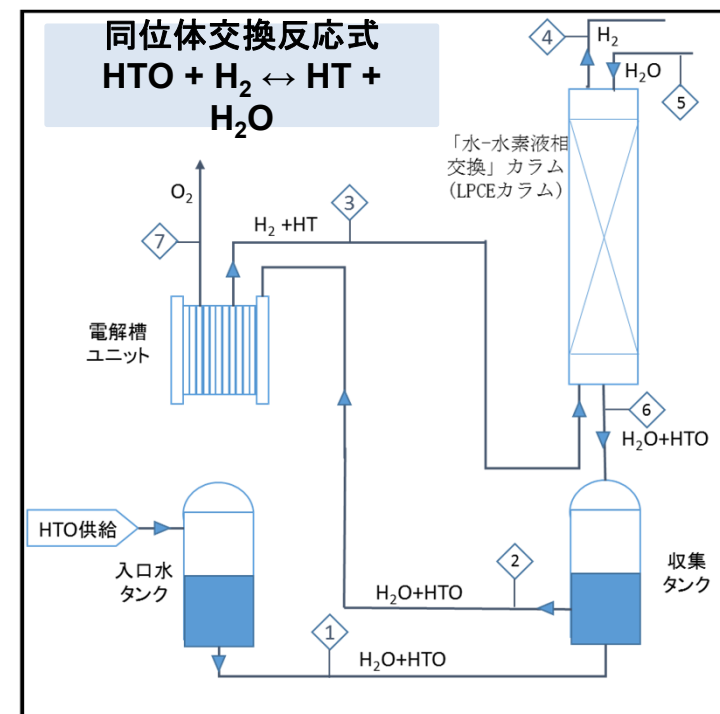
同位体交換反応式
HTO + $H_2$ ↔ HT + $H_2O$

4
$H_2$
$H_2O$
5

「水-水素液相交換」カラム（LPCEカラム）

$O_2$
7
3
$H_2$ +HT

電解槽
ユニット

6
$H_2O$+HTO

HTO供給

入口水
タンク

2
$H_2O$+HTO

収集
タンク

1
$H_2O$+HTO